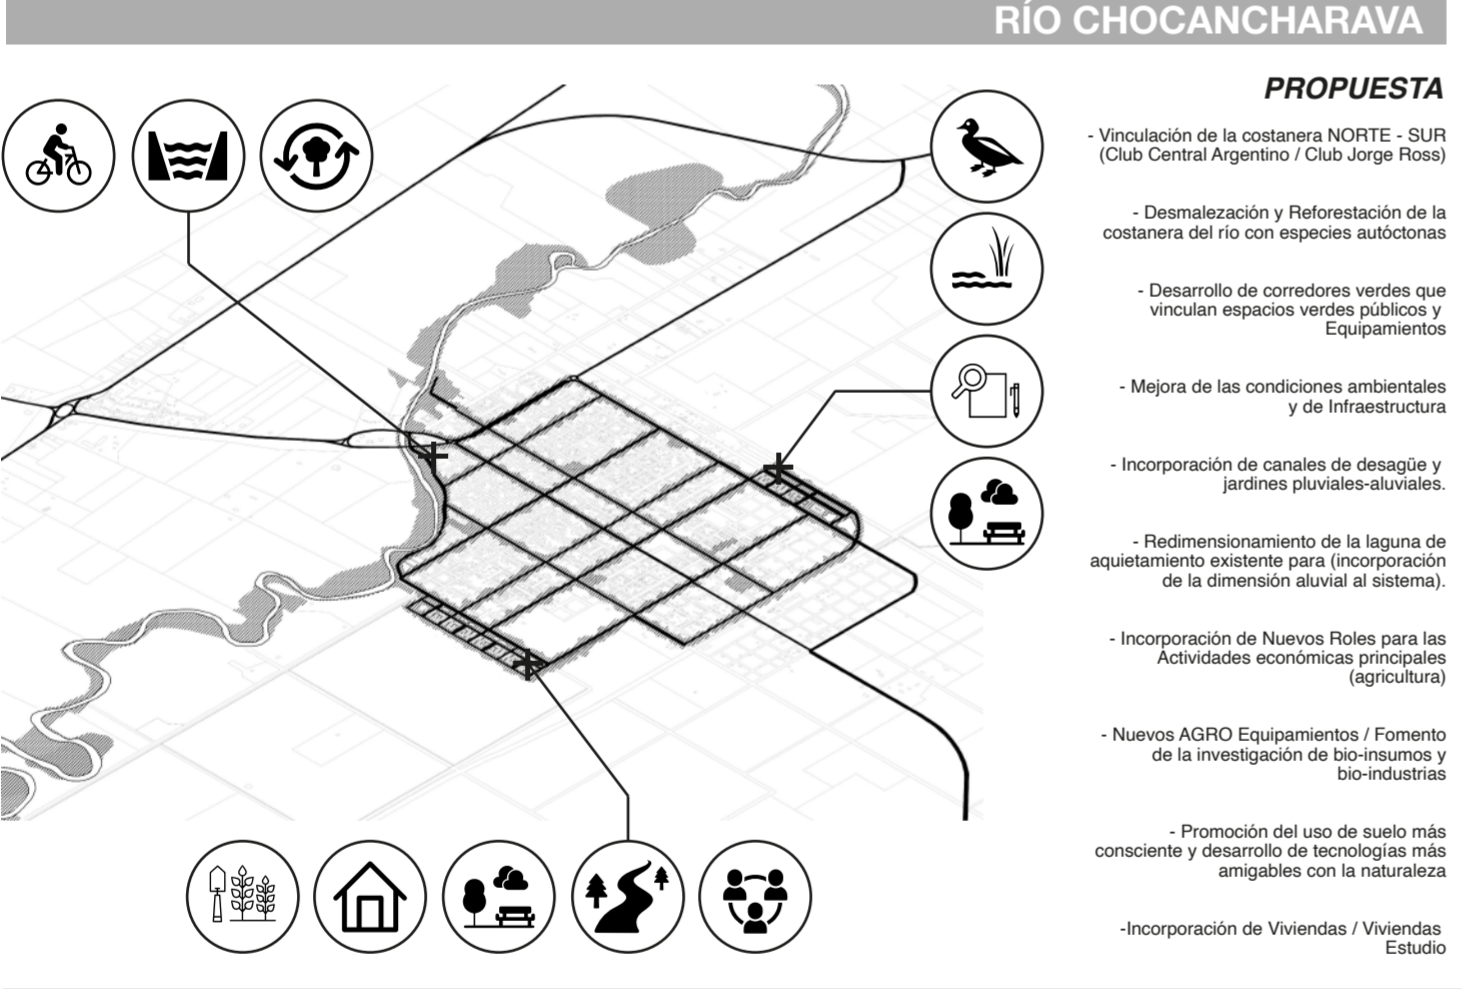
RÍO CHOCANCHARAVA

PROPUESTA

- Vinculación de la costanera NORTE - SUR (Club Central Argentino / Club Jorge Ross)

- Desmalezación y Reforestación de la costanera del río con especies autóctonas

- Desarrollo de corredores verdes que vinculan espacios verdes públicos y Equipamientos

- Mejora de las condiciones ambientales y de Infraestructura

- Incorporación de canales de desagüe y jardines pluviales-aluviales.

- Redimensionamiento de la laguna de aquietamiento existente para (incorporación de la dimensión aluvial al sistema).

- Incorporación de Nuevos Roles para las Actividades económicas principales (agricultura)

- Nuevos AGRO Equipamientos / Fomento de la investigación de bio-insumos y bio-industrias

- Promoción del uso de suelo más consciente y desarrollo de tecnologías más amigables con la naturaleza

-Incorporación de Viviendas / Viviendas Estudio